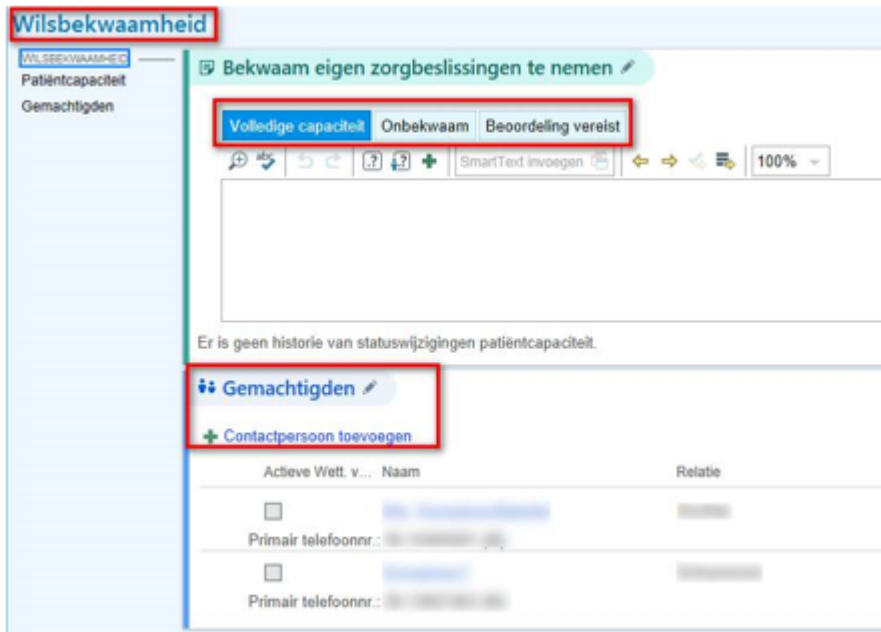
Wilsbekwaamheid

WILSBEKWAAMHEID
Patiëntcapaciteit
Gemachtigden

Bekwaam eigen zorgbeslissingen te nemen

Volledige capaciteit | Onbekwaam | Beoordeling vereist

SmartText invoegen
100%

Er is geen historie van statuswijzigingen patiëntcapaciteit.

Gemachtigden

Contactpersoon toevoegen

| Actieve Wett. v... | Naam | Relatie |
|---|---|---|
| | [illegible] | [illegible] |
| Primair telefoonnr.: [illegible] | | |
| | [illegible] | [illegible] |
| Primair telefoonnr.: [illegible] | | |